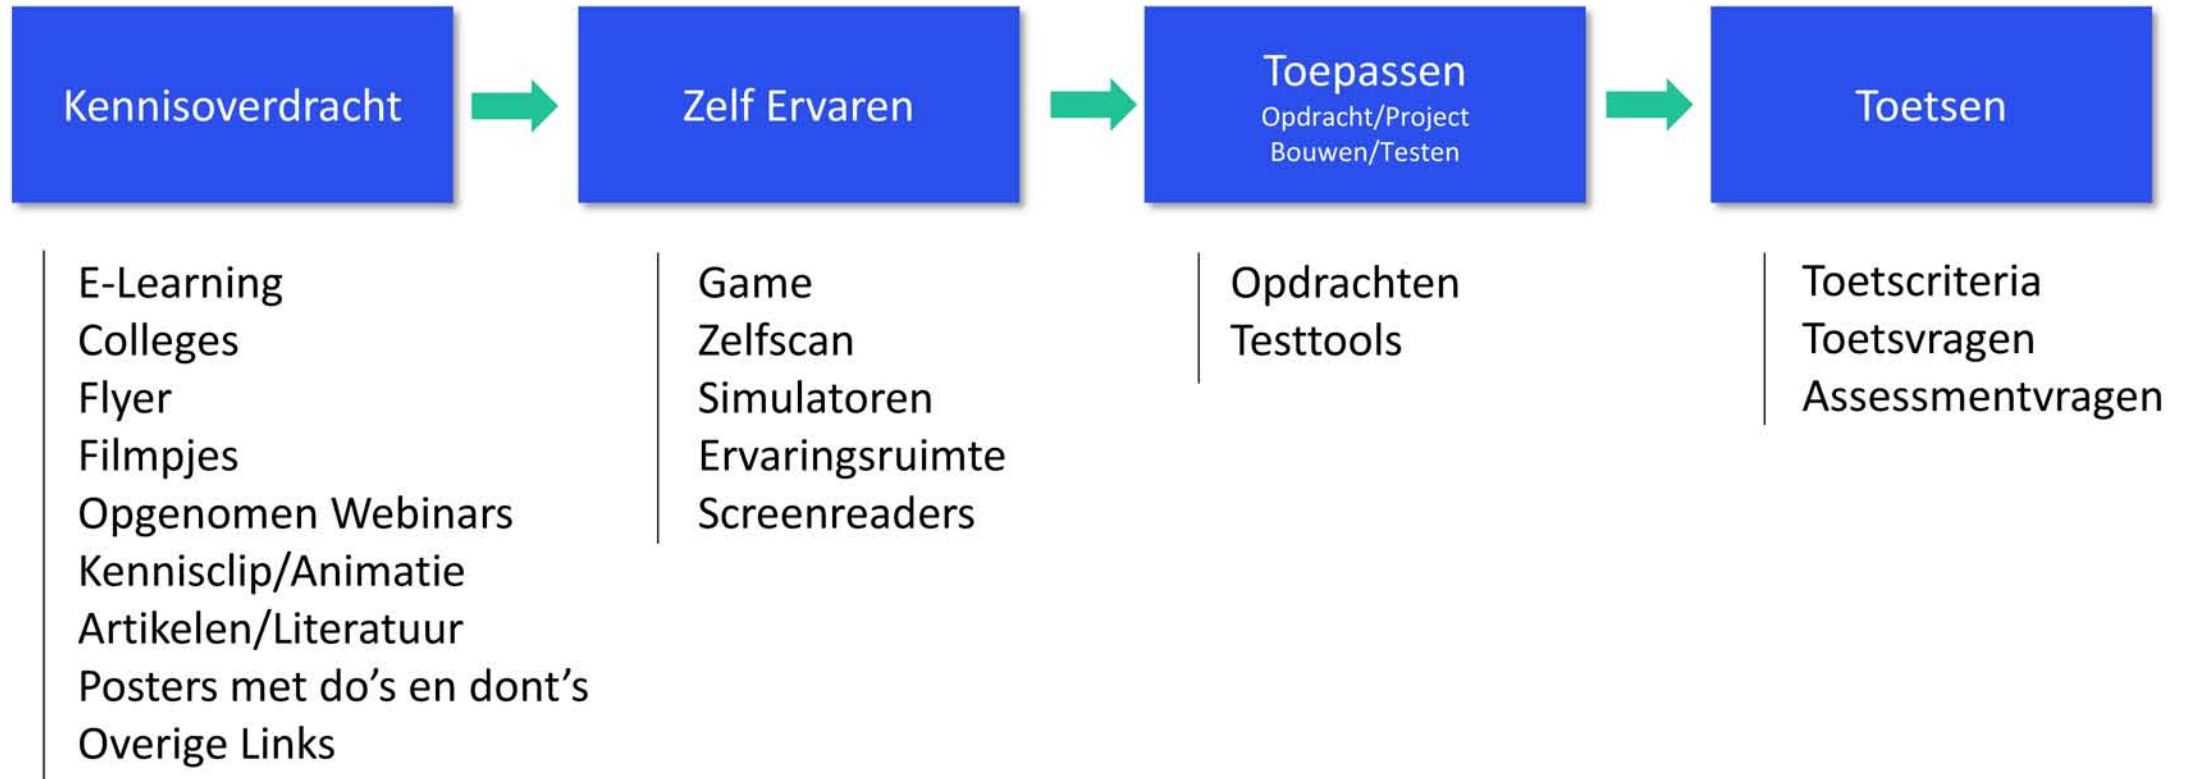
Kennisoverdracht

Zelf Ervaren

Toepassen
Opdracht/Project
Bouwen/Testen

Toetsen

E-Learning
Colleges
Flyer
Filmpjes
Opgenomen Webinars
Kennisclip/Animatie
Artikelen/Literatuur
Posters met do’s en dont’s
Overige Links

Game
Zelfscan
Simulatoren
Ervaringsruimte
Screenreaders

Opdrachten
Testtools

Toetscriteria
Toetsvragen
Assessmentvragen